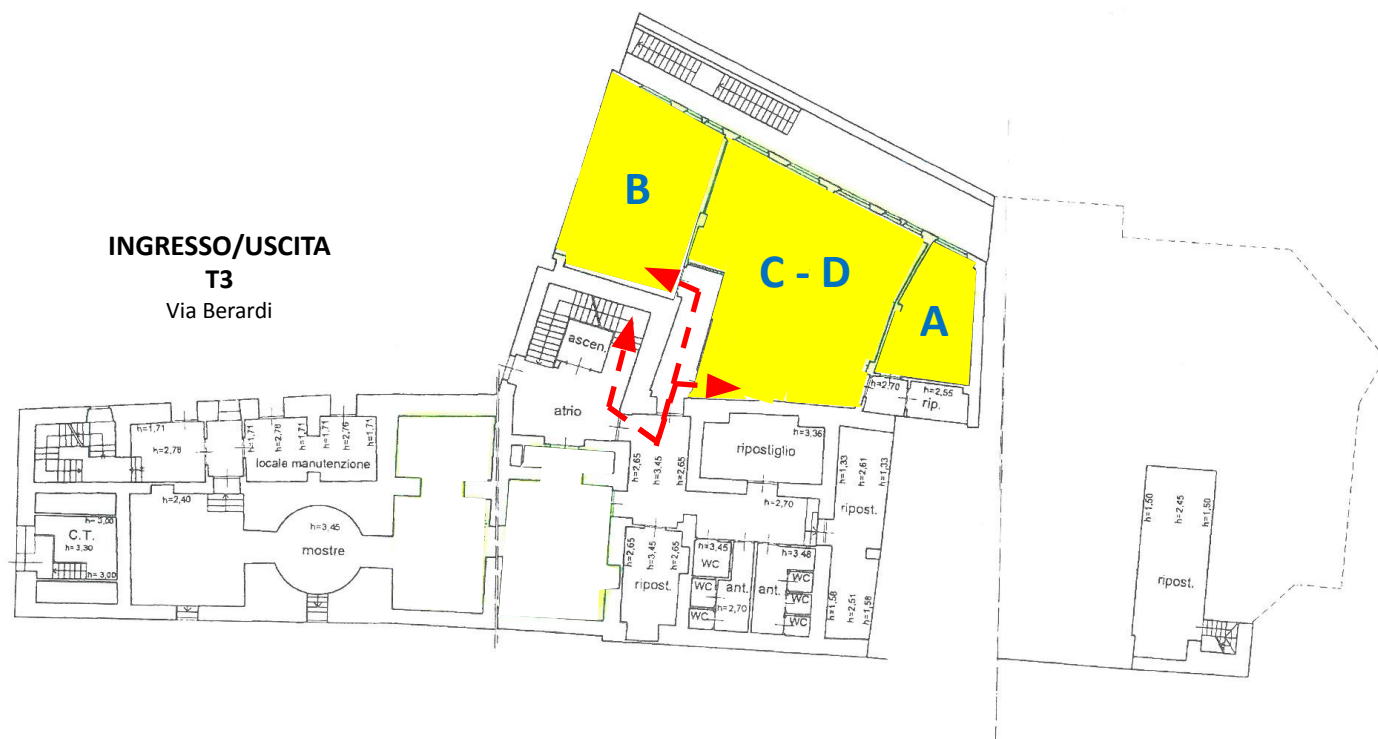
INGRESSO/USCITA
T3
Via Berardi

B

C - D

A

ascen.

atrio

h=2,70
h=2,55
rip.

riposiglio
h=3,36

h=1,71
h=2,78
h=1,71
h=2,78
h=1,71
h=1,71
h=2,76
h=1,71
locale manutenzione

h=2,40

h=3,00
C.T.
h=3,30
h=3,00

h=3,45
mostre

h=2,65
h=3,45
h=2,65

h=2,70

h=1,33
h=2,61
h=1,33
ripost.

h=2,65
h=3,45
h=2,65
ripost.

h=3,45
WC
WC
ant.
h=2,70
WC

h=3,48
WC
ant.
WC
WC

h=1,58
h=2,51
h=1,58

h=1,50
h=2,45
h=1,50
ripost.